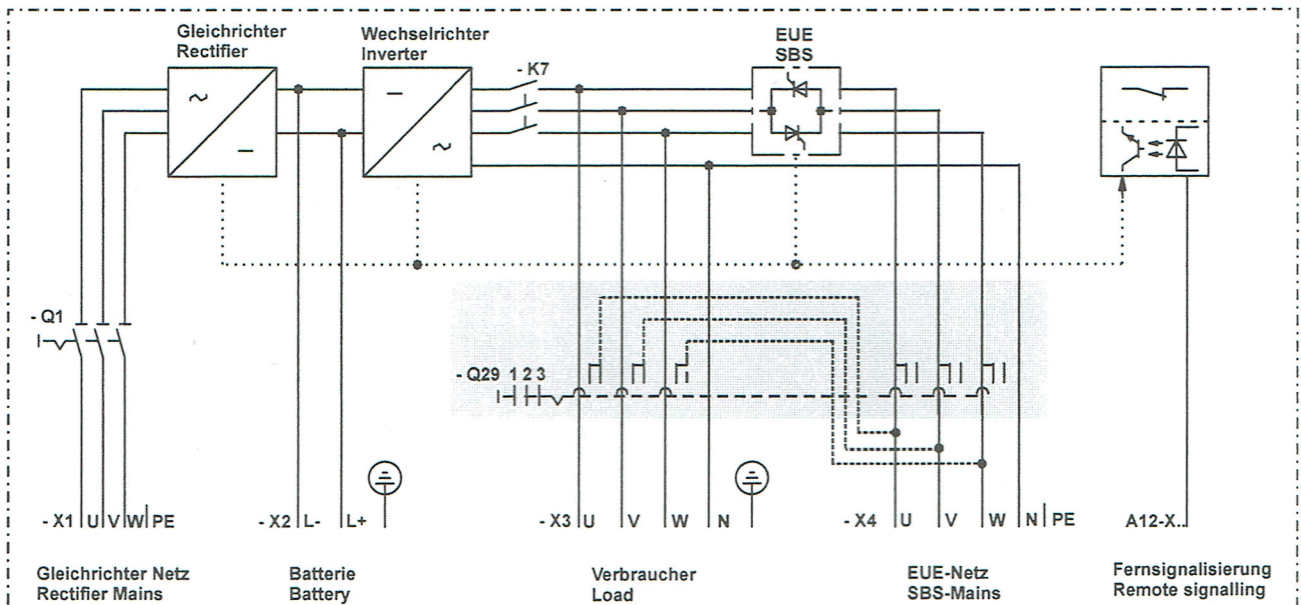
Gleichrichter
Rectifier

Wechselrichter
Inverter

- K7

EUE
SBS

~

—

—

~

- Q1

- Q29 1 2 3

- X1 U V W PE

- X2 L- L+

- X3 U V W N

- X4 U V W N PE

A12-X..

Gleichrichter Netz
Rectifier Mains

Batterie
Battery

Verbraucher
Load

EUE-Netz
SBS-Mains

Fernsignalisierung
Remote signalling